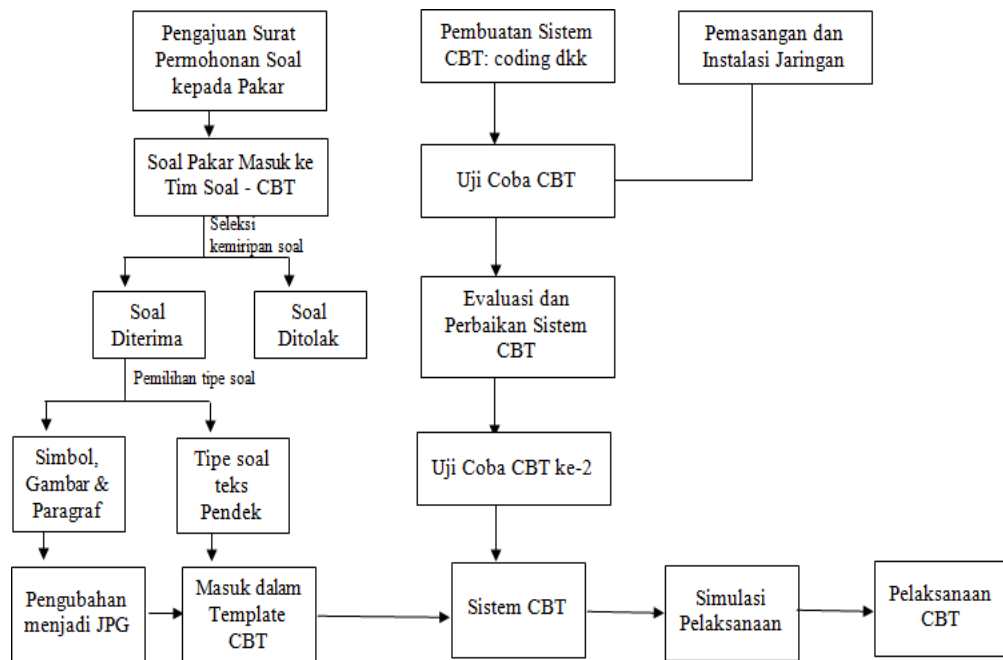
Pengajuan Surat Permohonan Soal kepada Pakar

Soal Pakar Masuk ke Tim Soal - CBT

Seleksi kemiripan soal

Soal Diterima

Soal Ditolak

Pemilihan tipe soal

Simbol, Gambar & Paragraf

Tipe soal teks Pendek

Pengubahan menjadi JPG

Masuk dalam Template CBT

Pembuatan Sistem CBT: coding dkk

Pemasangan dan Instalasi Jaringan

Uji Coba CBT

Evaluasi dan Perbaikan Sistem CBT

Uji Coba CBT ke-2

Sistem CBT

Simulasi Pelaksanaan

Pelaksanaan CBT